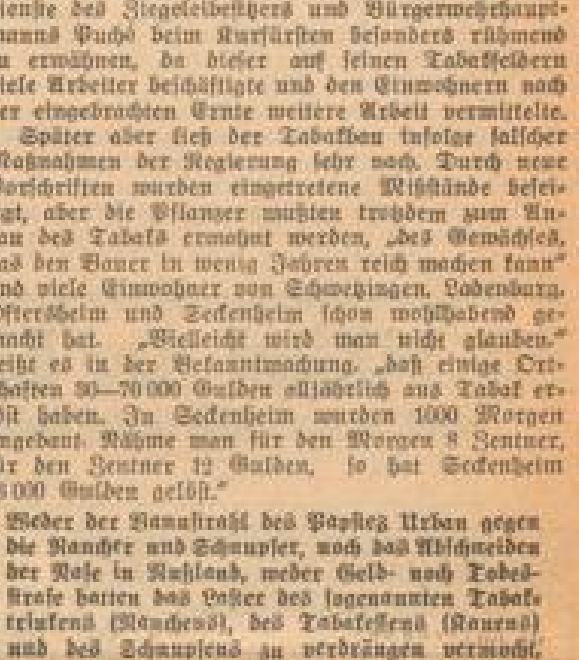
ienste des Ziegeleibesitzers und Bürgerwehrhauptmanns Fuchs beim Kurfürsten besonders rühmend u erwähnen, da dieser auf seinen Tabakfeldern iele Arbeiter beschäftigte und den Einwohnern nach er eingebrachten Ernte weitere Arbeit vermittelte.

Später aber ließ der Tabakbau infolge falscher Maßnahmen der Regierung sehr nach. Durch neue Vorschriften wurden eingetretene Mißstände beseitigt, aber die Pflanzer mußten trotzdem zum Anbau des Tabaks ermahnt werden, „des Gewächses, as den Bauer in wenig Jahren reich machen kann" nd viele Einwohner von Schwetzingen, Ladenburg, Ilvesheim und Seckenheim schon wohlhabend gemacht hat. „Vielleicht wird man nicht glauben," heißt es in der Bekanntmachung, „daß einige Ortschaften 30—70 000 Gulden alljährlich aus Tabak erlöst haben. In Seckenheim wurden 1000 Morgen angebaut. Nähme man für den Morgen 8 Zentner, ür den Zentner 12 Gulden, so hat Seckenheim 96 000 Gulden gelöst."

Weder der Bannstrahl des Papstes Urban gegen die Raucher und Schnupfer, noch das Abschneiden der Nase in Rußland, weder Geld- noch Todesstrafe hatten das Laster des sogenannten Tabaktrinkens (Rauchens), des Tabakessens (Kauens) und des Schnupfens zu verdrängen vermocht.